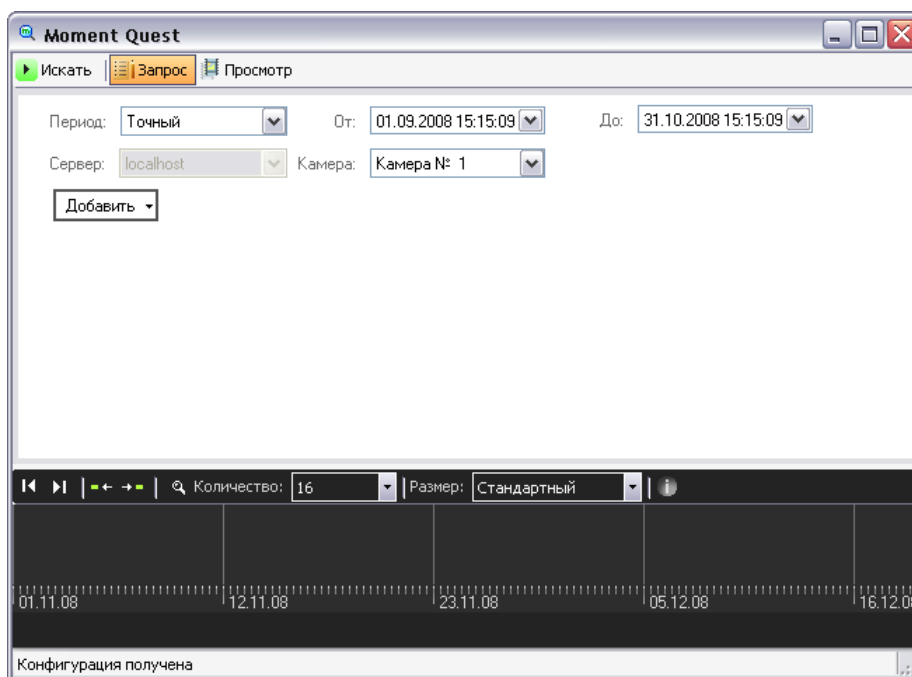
Moment Quest

Искать | Запрос | Просмотр

Период: Точный

От: 01.09.2008 15:15:09

До: 31.10.2008 15:15:09

Сервер: localhost

Камера: Камера № 1

Добавить

Количество: 16 | Размер: Стандартный

01.11.08 12.11.08 23.11.08 05.12.08 16.12.0

Конфигурация получена